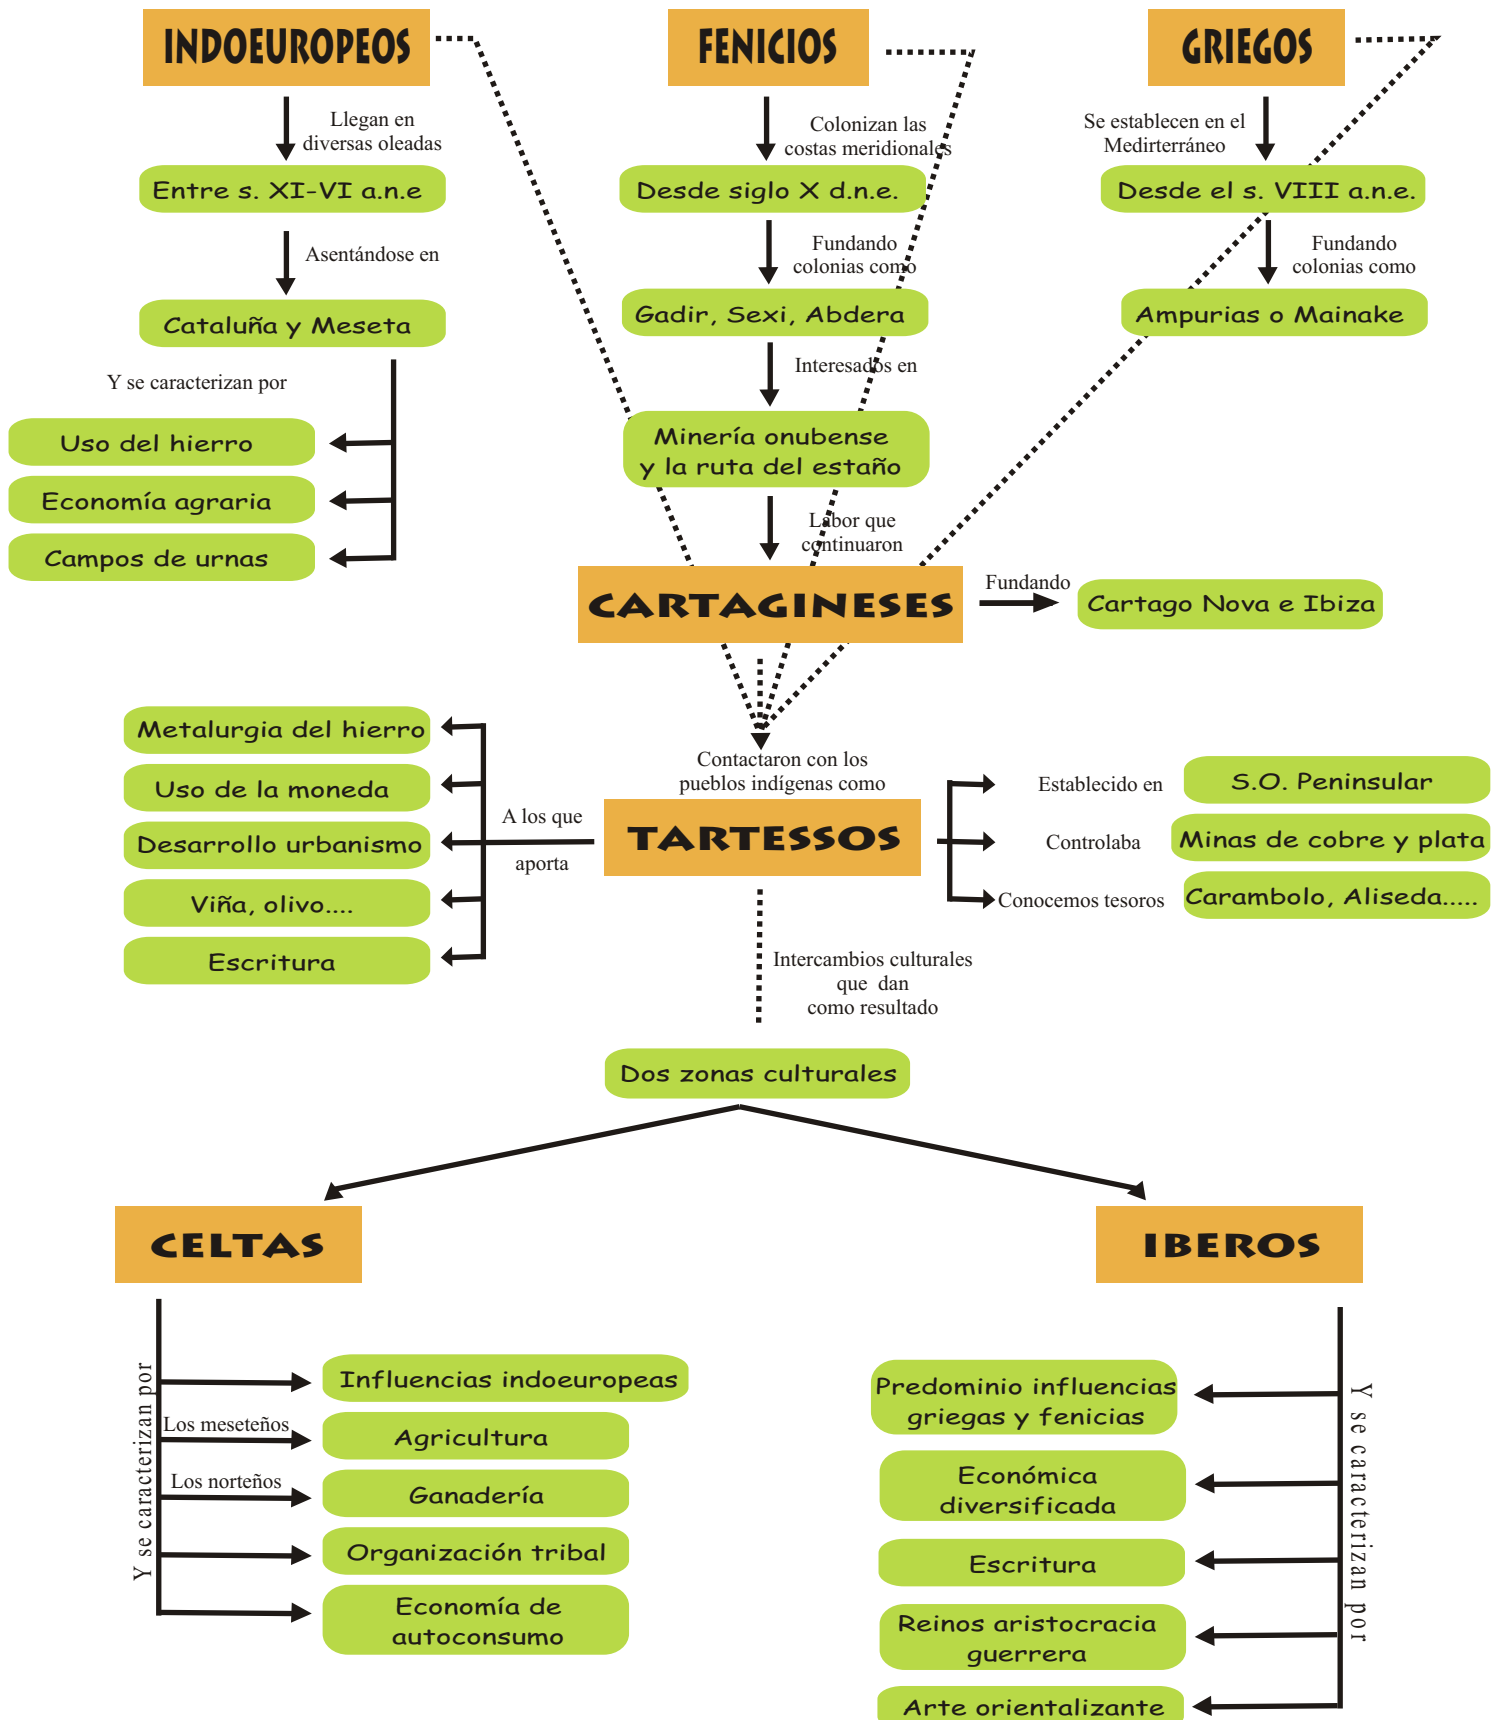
INDOEUROPEOS

Llegan en diversas oleadas

Entre s. XI-VI a.n.e

Asentándose en

Cataluña y Meseta

Y se caracterizan por

Uso del hierro

Economía agraria

Campos de urnas

FENICIOS

Colonizan las costas meridionales

Desde siglo X d.n.e.

Fundando colonias como

Gadir, Sexi, Abdera

Interesados en

Minería onubense y la ruta del estaño

Labor que continuaron

GRIEGOS

Se establecen en el Medirterráneo

Desde el s. VIII a.n.e.

Fundando colonias como

Ampurias o Mainake

CARTAGINESES

Fundando

Cartago Nova e Ibiza

Contactaron con los pueblos indígenas como

TARTESSOS

A los que aporta

Metalurgia del hierro

Uso de la moneda

Desarrollo urbanismo

Viña, olivo....

Escritura

Establecido en

S.O. Peninsular

Controlaba

Minas de cobre y plata

Conocemos tesoros

Carambolo, Aliseda.....

Intercambios culturales que dan como resultado

Dos zonas culturales

CELTAS

Y se caracterizan por

Influencias indoeuropeas

Los meseteños

Agricultura

Los norteños

Ganadería

Organización tribal

Economía de autoconsumo

IBEROS

Y se caracterizan por

Predominio influencias griegas y fenicias

Económica diversificada

Escritura

Reinos aristocracia guerrera

Arte orientalizante